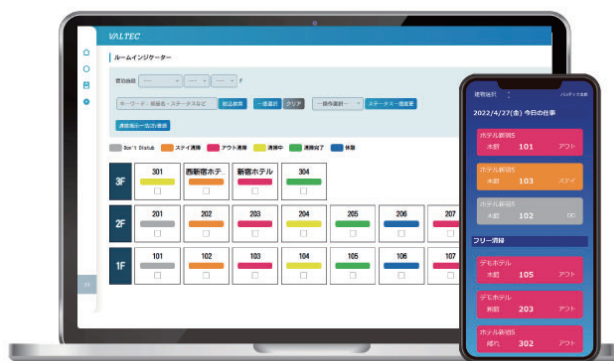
VALTEC

ルームインジケーター

Don't Disturb
ステイ清掃
アウト清掃
清掃中
清掃完了
休館

3F
301
西新宿ホテ
新宿ホテル
304

2F
201
202
203
204
205
206
207

1F
101
102
103
104
105
106
107

2022/4/27(水) 今日の仕事

ホテル新宿S
本館
101
アウト

ホテル新宿S
本館
103
ステイ

ホテル新宿S
本館
102

フリー清掃

デモホテル
本館
105
アウト

デモホテル
本館
203
アウト

ホテル新宿S
別館
302
アウト